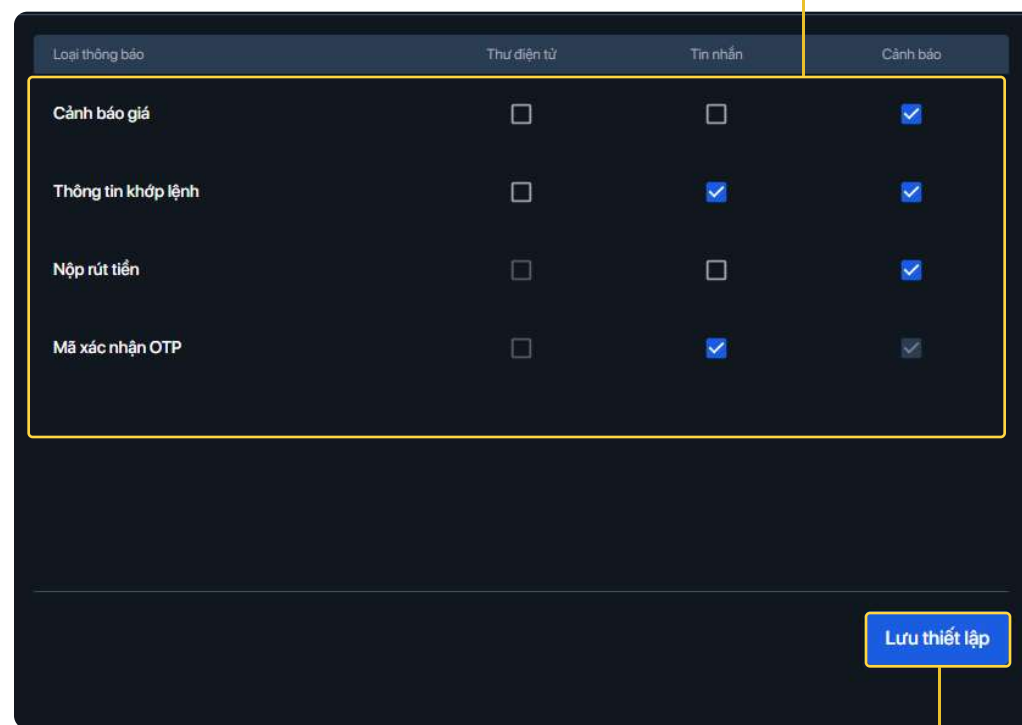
| Loại thông báo | Thư điện tử | Tin nhắn | Cảnh báo |
|---|---|---|---|
| Cảnh báo giá | ☐ | ☐ | ☑ |
| Thông tin khớp lệnh | ☐ | ☑ | ☑ |
| Nộp rút tiền | ☐ | ☐ | ☑ |
| Mã xác nhận OTP | ☐ | ☑ | ☑ |

Lưu thiết lập